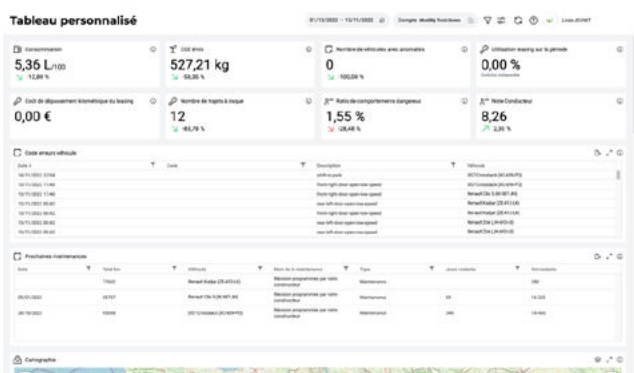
Tableau personnalisé

01/10/2022 - 15/11/2022

Consommation
5,36 L/100
-12,86 %

CO2 émis
527,21 kg
-50,35 %

Nombre de véhicules avec anomalies
0
-100,00 %

Utilisation leasing sur la période
0,00 %

Coût de dépassement kilométrique du leasing
0,00 €

Nombre de trajets à risque
12
-83,78 %

Ratio de comportements dangereux
1,55 %
-28,48 %

Note Conducteur
8,26
2,30 %

Code erreurs véhicule

| Date | Code | Description | Véhicule |
|---|---|---|---|
| 16/11/2022 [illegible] | | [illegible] | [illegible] |
| 15/11/2022 11:46 | | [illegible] | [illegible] |
| 15/11/2022 11:45 | | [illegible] | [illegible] |
| 15/11/2022 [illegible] | | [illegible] | Renault Kadjar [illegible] |
| 15/11/2022 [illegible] | | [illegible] | Renault Kadjar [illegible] |
| 15/11/2022 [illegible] | | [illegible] | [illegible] |
| 15/11/2022 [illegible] | | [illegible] | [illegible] |

Prochaines maintenances

| Date | Total km | Véhicule | Mode de la maintenance | Type | Jours restants | Km restants |
|---|---|---|---|---|---|---|
| | 77400 | Renault Kadjar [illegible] | Révision programmée par votre constructeur | Maintenance | | 280 |
| 05/01/2023 | 35797 | Renault Clio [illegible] | Révision programmée par votre constructeur | Maintenance | 49 | 14 203 |
| 20/10/2022 | 10049 | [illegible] | Révision programmée par votre constructeur | Maintenance | 249 | 19 950 |

Cartographie